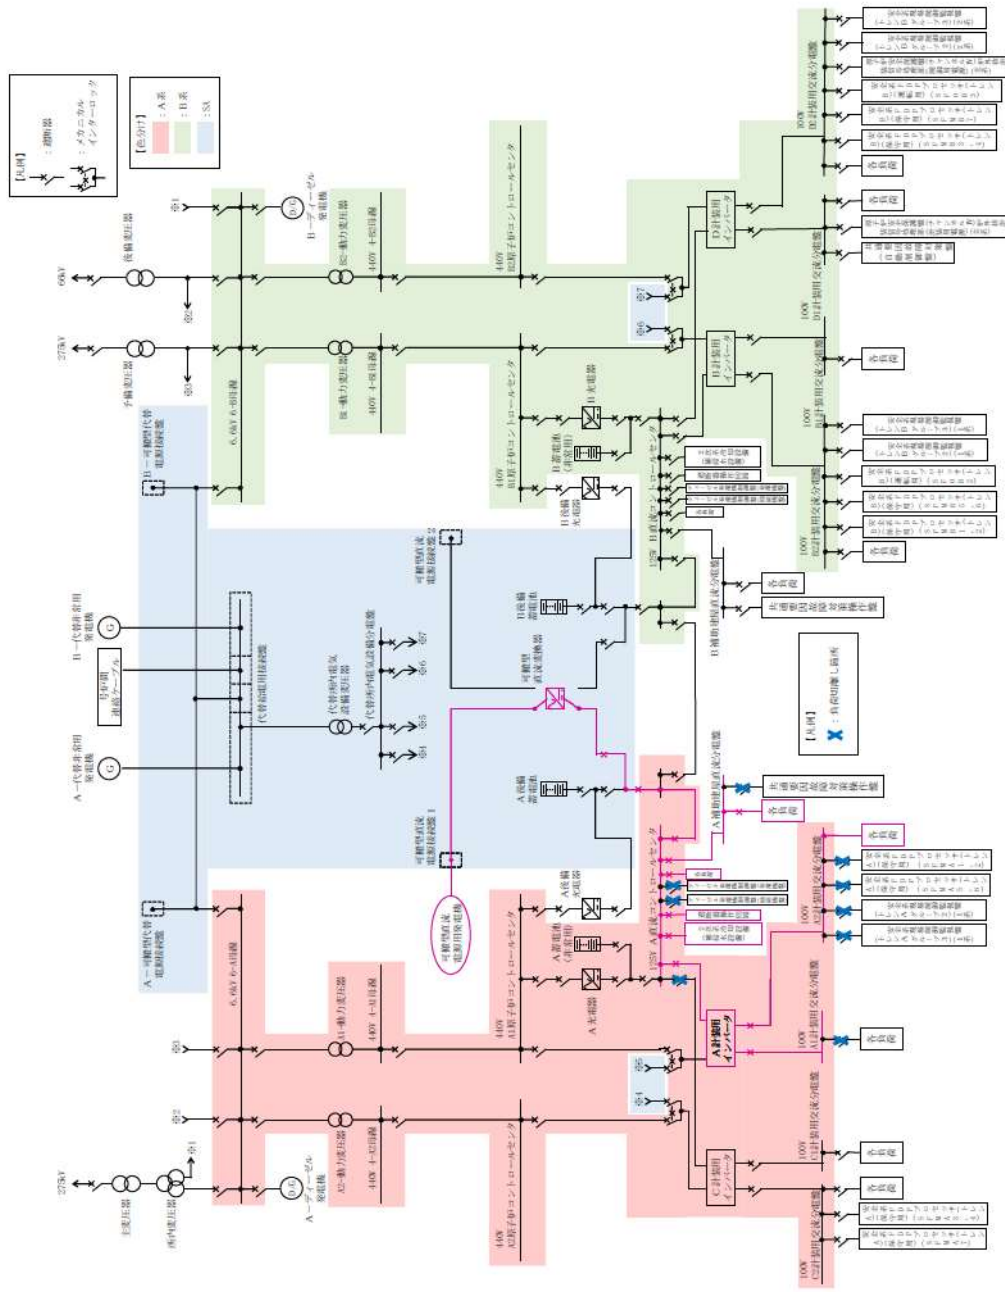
【凡例】
：遮断器
：メカニカルインターロック

【色分け】
：A系
：B系
：SA

66kV
275kV
後備変圧器
予備変圧器
※1
※2
※3
B－ディーゼル発電機
B2－動力変圧器
B1－動力変圧器
440V 4-2B母線
440V 4-1B母線
6.9kV 6-6B母線
B－可搬型代替電源接続盤
440V B2原子炉コントロールセンタ
440V B1原子炉コントロールセンタ
B充電器
B蓄電池（非常用）
B後備充電器
B直流コントロールセンタ
125V
B後備蓄電池
可搬型直流電源接続盤2
B補助建屋直流分電盤
共通要因故障対策操作盤
各負荷
※6
※7
B計装用インバータ
D計装用インバータ
100V D1計装用交流分電盤
100V D2計装用交流分電盤
100V B1計装用交流分電盤
100V B2計装用交流分電盤
B－代替非常用発電機
A－代替非常用発電機
号炉間連絡ケーブル
代替所内電気設備分電盤
代替所内電気設備変圧器
代替電源用接続盤
※4
※5
※6
※7
可搬型直流変換器
可搬型直流電源接続盤1
可搬型直流電源用発電機
A後備蓄電池
A－可搬型代替電源接続盤
6.9kV 6-A母線
A1－動力変圧器
440V 4-1A母線
440V A1原子炉コントロールセンタ
A蓄電池（非常用）
A後備充電器
A充電器
A直流コントロールセンタ
125V
A補助建屋直流分電盤
共通要因故障対策操作盤
各負荷
【凡例】
：負荷切離し箇所
A計装用インバータ
C計装用インバータ
100V A計装用交流分電盤
100V A2計装用交流分電盤
100V C計装用交流分電盤
100V C2計装用交流分電盤
275kV
主変圧器
所内変圧器
A－ディーゼル発電機
A2－動力変圧器
440V 4-2A母線
440V A2原子炉コントロールセンタ
※1
※2
※3
※4
※5
各負荷
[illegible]